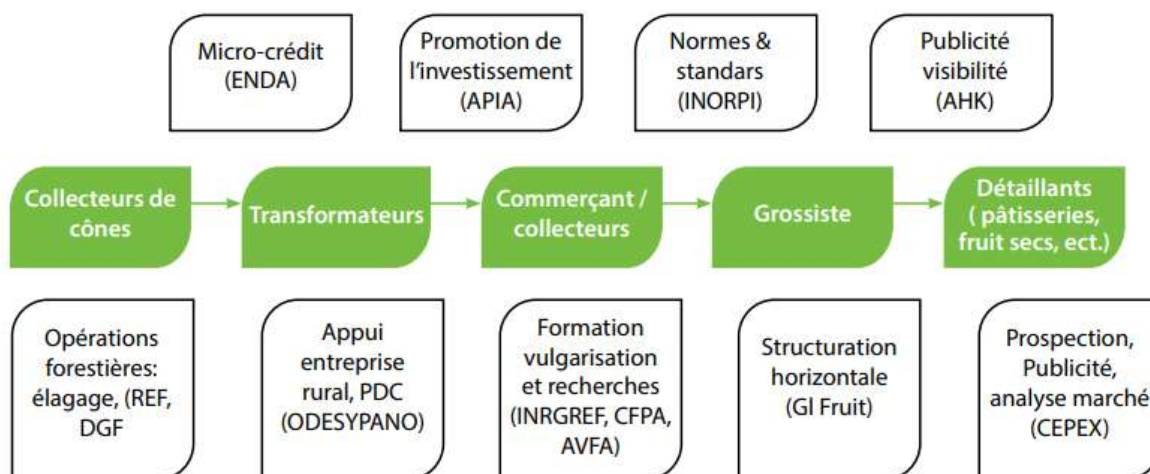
Micro-crédit (ENDA)

Promotion de l'investissement (APIA)

Normes & standars (INORPI)

Publicité visibilité (AHK)

Collecteurs de cônes

Transformateurs

Commerçant / collecteurs

Grossiste

Détaillants ( pâtisseries, fruit secs, ect.)

Opérations forestières: élagage, (REF, DGF

Appui entreprise rural, PDC (ODESYPANO)

Formation vulgarisation et recherches (INRGREF, CFPA, AVFA)

Structuration horizontale (GI Fruit)

Prospection, Publicité, analyse marché (CEPEX)